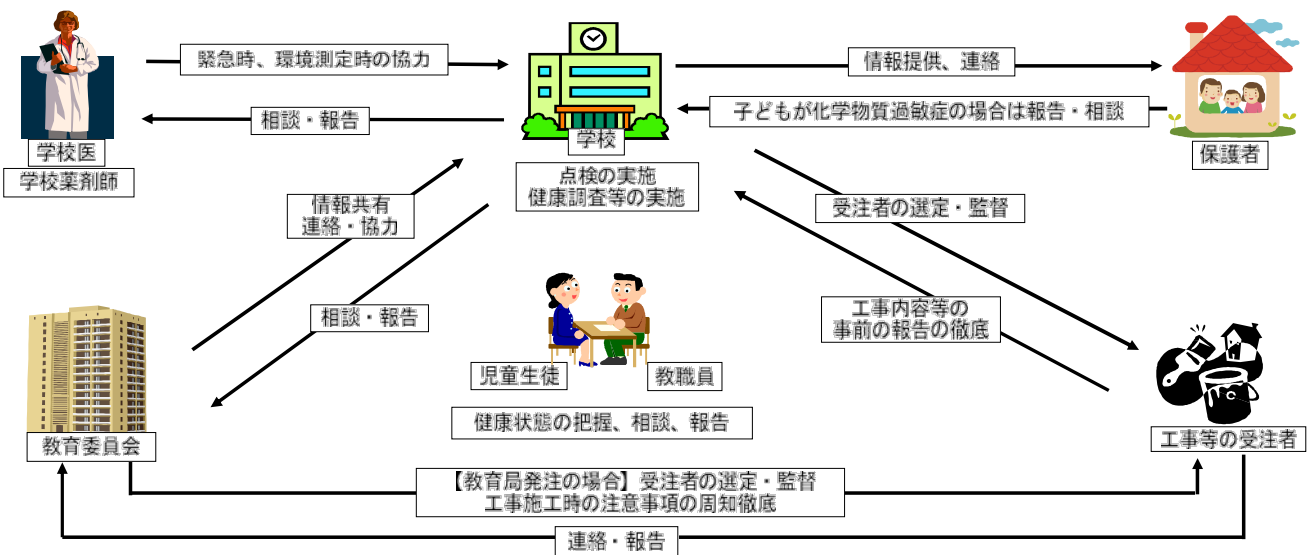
学校医
学校薬剤師

緊急時、環境測定時の協力

相談・報告

学校

点検の実施
健康調査等の実施

情報提供、連絡

子どもが化学物質過敏症の場合は報告・相談

保護者

情報共有
連絡・協力

相談・報告

受注者の選定・監督

工事内容等の
事前の報告の徹底

児童生徒

教職員

健康状態の把握、相談、報告

教育委員会

工事等の受注者

【教育局発注の場合】受注者の選定・監督
工事施工時の注意事項の周知徹底

連絡・報告